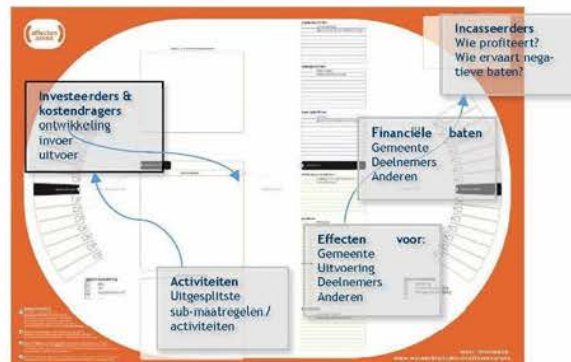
effecten arena

Incasseerders
Wie profiteert?
Wie ervaart negatieve baten?

Investeerders & kostendragers
ontwikkeling
invoer
uitvoer

Financiële baten
Gemeente
Deelnemers
Anderen

Effecten voor:
Gemeente
Uitvoering
Deelnemers
Anderen

Activiteiten
Uitgesplitste sub-maatregelen / activiteiten